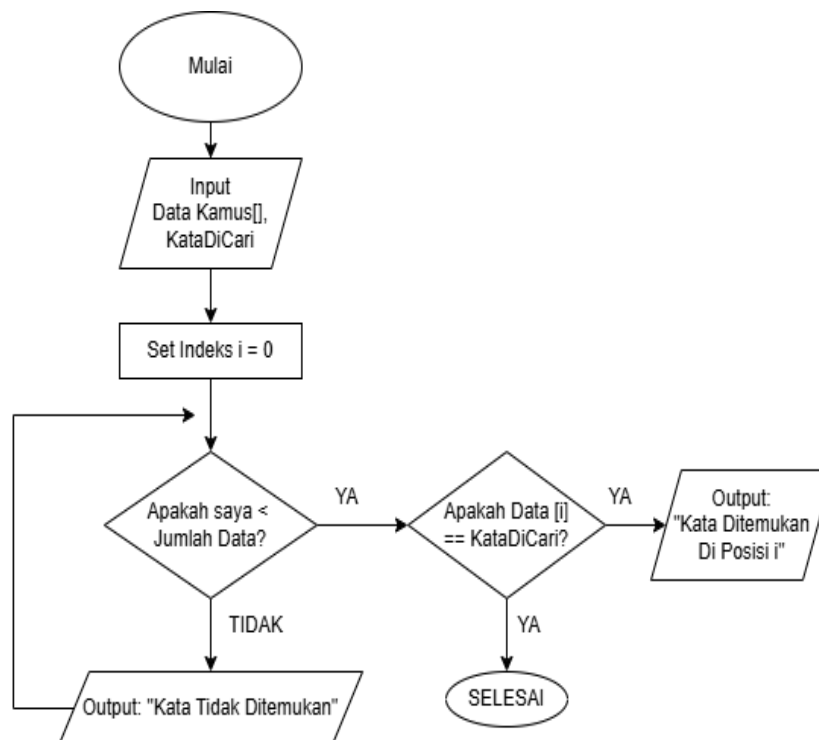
Mulai

Input
Data Kamus[],
KataDiCari

Set Indeks i = 0

Apakah saya < Jumlah Data?

YA

Apakah Data [i] == KataDiCari?

YA

Output: "Kata Ditemukan Di Posisi i"

TIDAK

YA

Output: "Kata Tidak Ditemukan"

SELESAI